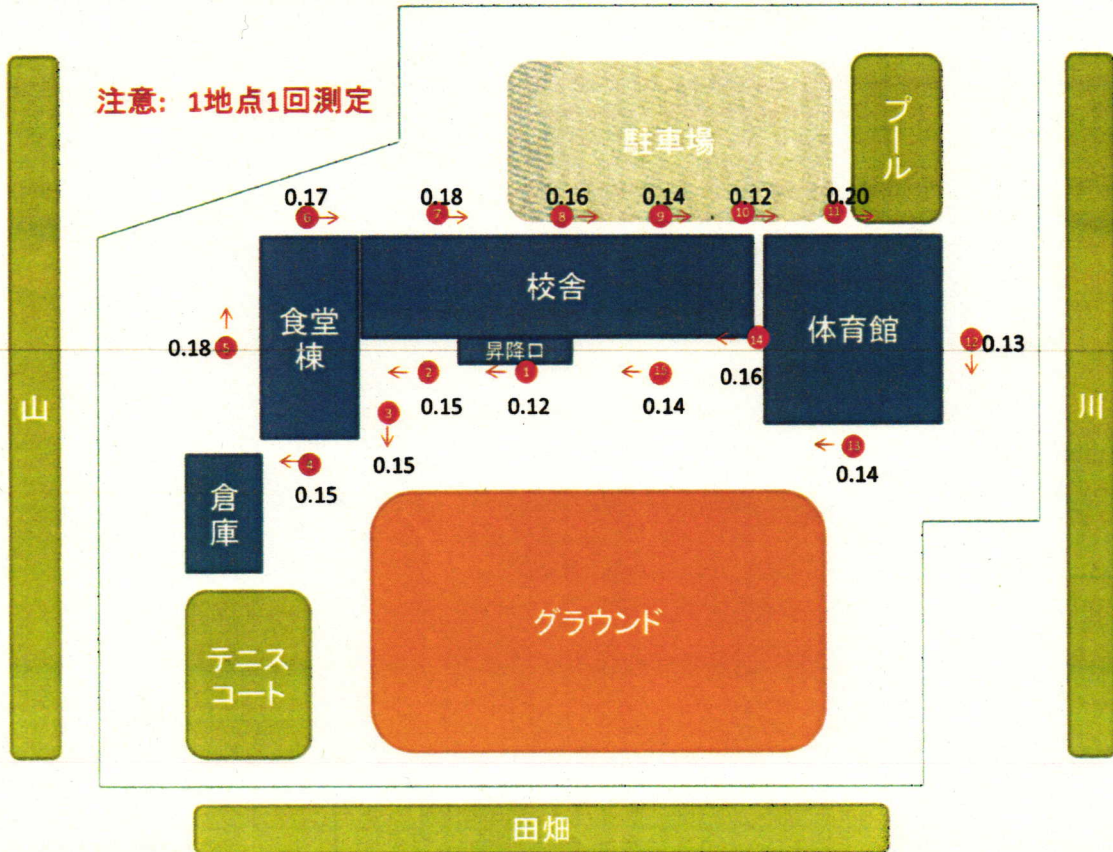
注意：1地点1回測定

駐車場

プール

0.17
6
0.18
7
0.16
8
0.14
9
0.12
10
0.20
11

校舎

食堂棟

体育館

0.18
5

昇降口

14
0.16

12
0.13

2
0.15
1
0.12
15
0.14

3
0.15

4
0.15

13
0.14

山

川

倉庫

グラウンド

テニスコート

田畑